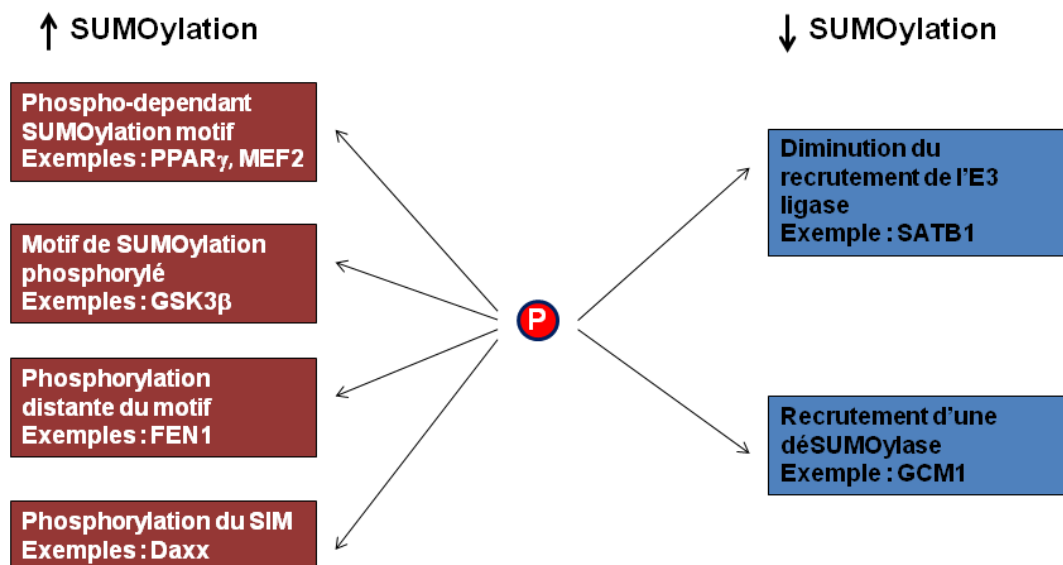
↑ SUMOylation

↓ SUMOylation

Phospho-dependant SUMOylation motif
Exemples : PPARγ, MEF2

Motif de SUMOylation phosphorylé
Exemples : GSK3β

Phosphorylation distante du motif
Exemples : FEN1

Phosphorylation du SIM
Exemples : Daxx

P

Diminution du recrutement de l'E3 ligase
Exemple : SATB1

Recrutement d'une déSUMOylase
Exemple : GCM1